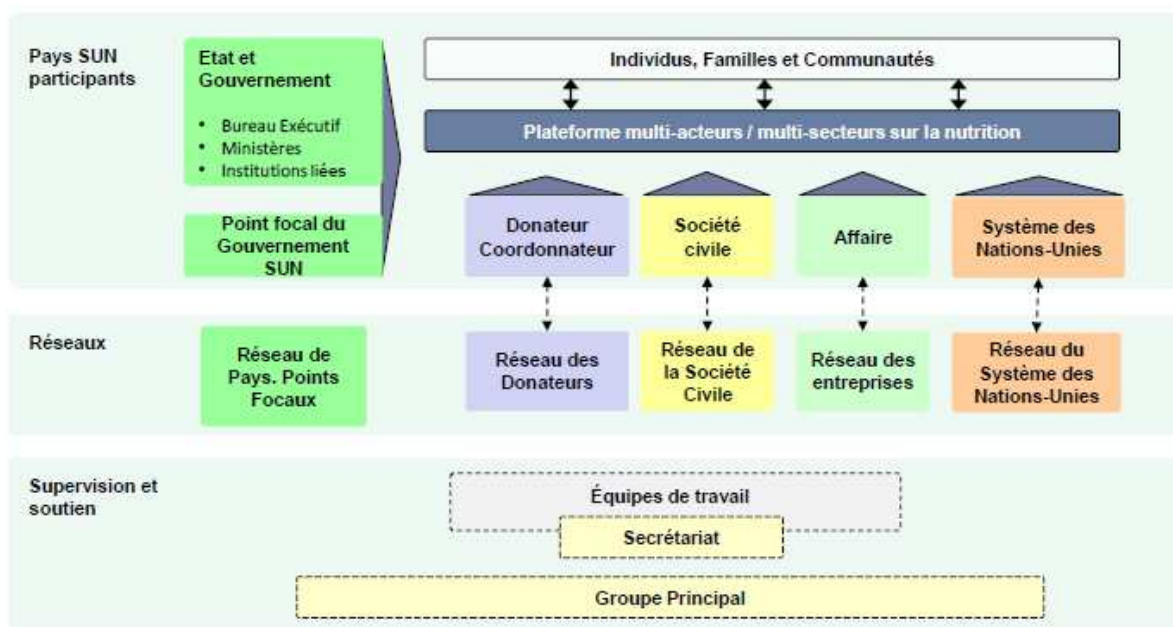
Pays SUN participants

Etat et Gouvernement

- Bureau Exécutif
- Ministères
- Institutions liées

Point focal du Gouvernement SUN

Individus, Familles et Communautés

Plateforme multi-acteurs / multi-secteurs sur la nutrition

Donateur Coordonnateur

Société civile

Affaire

Système des Nations-Unies

Réseaux

Réseau de Pays. Points Focaux

Réseau des Donateurs

Réseau de la Société Civile

Réseau des entreprises

Réseau du Système des Nations-Unies

Supervision et soutien

Équipes de travail

Secrétariat

Groupe Principal